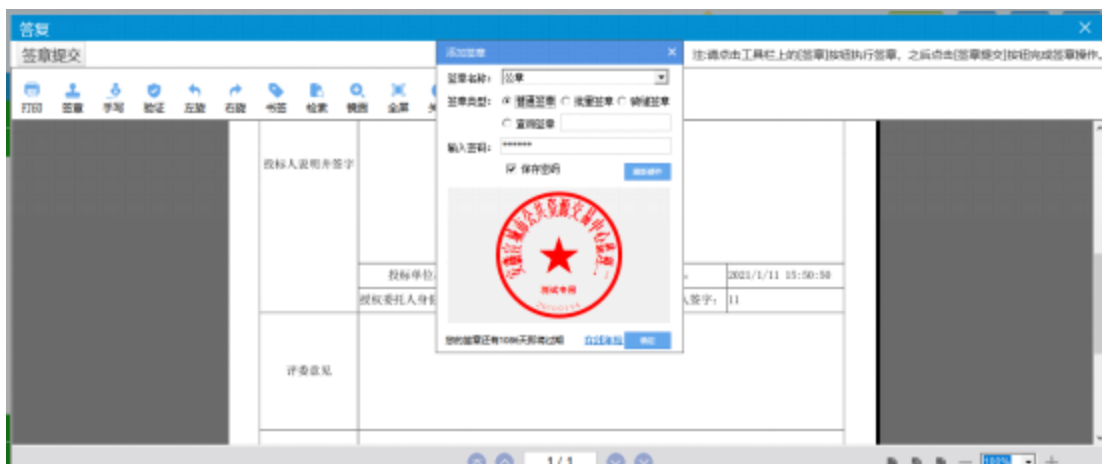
答复

签章提交

打印 签章 手写 验证 左旋 右旋 书签 检索 镜面 全屏

注:请点击工具栏上的[签章]按钮执行签章，之后点击[签章提交]按钮完成签章操作。

添加签章

签章名称: 公章

签章类型: 普通签章 批量签章 骑缝签章

查询签章

输入密码: *******

保存密码

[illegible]

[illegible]

您的签章还有108天即将过期 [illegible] 确定

投标人说明并签字

投标单位 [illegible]

授权委托人身份 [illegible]

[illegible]签字: 11

2021/1/11 15:50:58

评委意见

1/1

100%